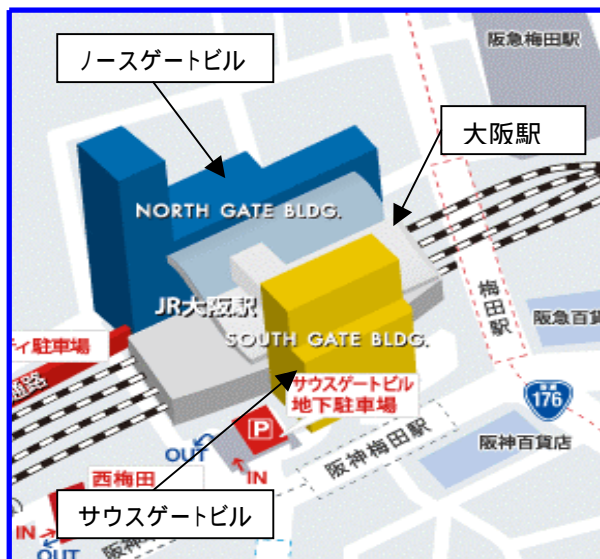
ノースゲートビル

阪急梅田駅

大阪駅

NORTH GATE BLDG.

JR大阪駅

SOUTH GATE BLDG.

梅田駅

阪急百貨店

ティ駐車場

サウスゲートビル地下駐車場

P

176

OUT

IN

阪神梅田駅

阪神百貨店

西梅田

サウスゲートビル

IN

OUT